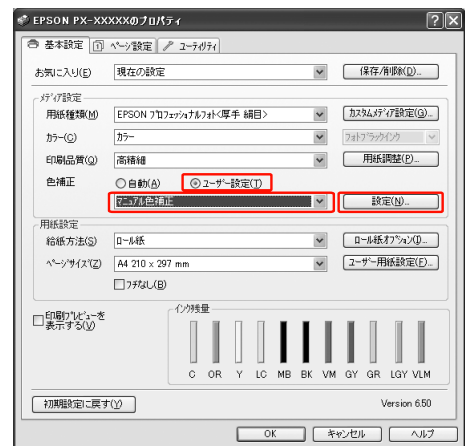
EPSON PX-XXXXXのプロパティ

基本設定 ページ設定 ユーティリティ

お気に入り(E) 現在の設定 保存/削除(D)...

メディア設定

用紙種類(M) EPSON プロフェッショナルフォト<厚手 絹目> カスタムメディア設定(G)...

カラー(C) カラー フォトブラックインク

印刷品質(Q) 高精細 用紙調整(P)...

色補正 ○自動(A) ⦿ユーザー設定(T)

マニュアル色補正 設定(N)...

用紙設定

給紙方法(S) ロール紙 ロール紙オプション(I)...

ページサイズ(Z) A4 210 x 297 mm ユーザー用紙設定(E)...

フチなし(B)

印刷プレビューを表示する(V)

インク残量

C OR Y LC MB BK VM GY GR LGY VLM

初期設定に戻す(Y) Version 6.50

OK キャンセル ヘルプ